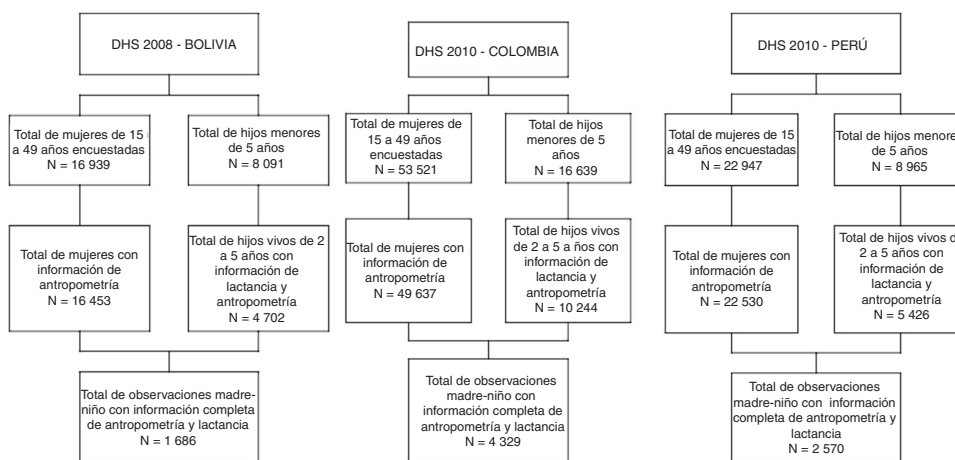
DHS 2008 - BOLIVIA

Total de mujeres de 15 a 49 años encuestadas
N = 16 939

Total de hijos menores de 5 años
N = 8 091

Total de mujeres con información de antropometría
N = 16 453

Total de hijos vivos de 2 a 5 años con información de lactancia y antropometría
N = 4 702

Total de observaciones madre-niño con información completa de antropometría y lactancia
N = 1 686

DHS 2010 - COLOMBIA

Total de mujeres de 15 a 49 años encuestadas
N = 53 521

Total de hijos menores de 5 años
N = 16 639

Total de mujeres con información de antropometría
N = 49 637

Total de hijos vivos de 2 a 5 a ños con información de lactancia y antropometría
N = 10 244

Total de observaciones madre-niño con información completa de antropometría y lactancia
N = 4 329

DHS 2010 - PERÚ

Total de mujeres de 15 a 49 años encuestadas
N = 22 947

Total de hijos menore de 5 años
N = 8 965

Total de mujeres con información de antropometría
N = 22 530

Total de hijos vivos d 2 a 5 años con información de lactancia y antropometría
N = 5 426

Total de observaciones madre-niño con información completa de antropometría y lactancia
N = 2 570